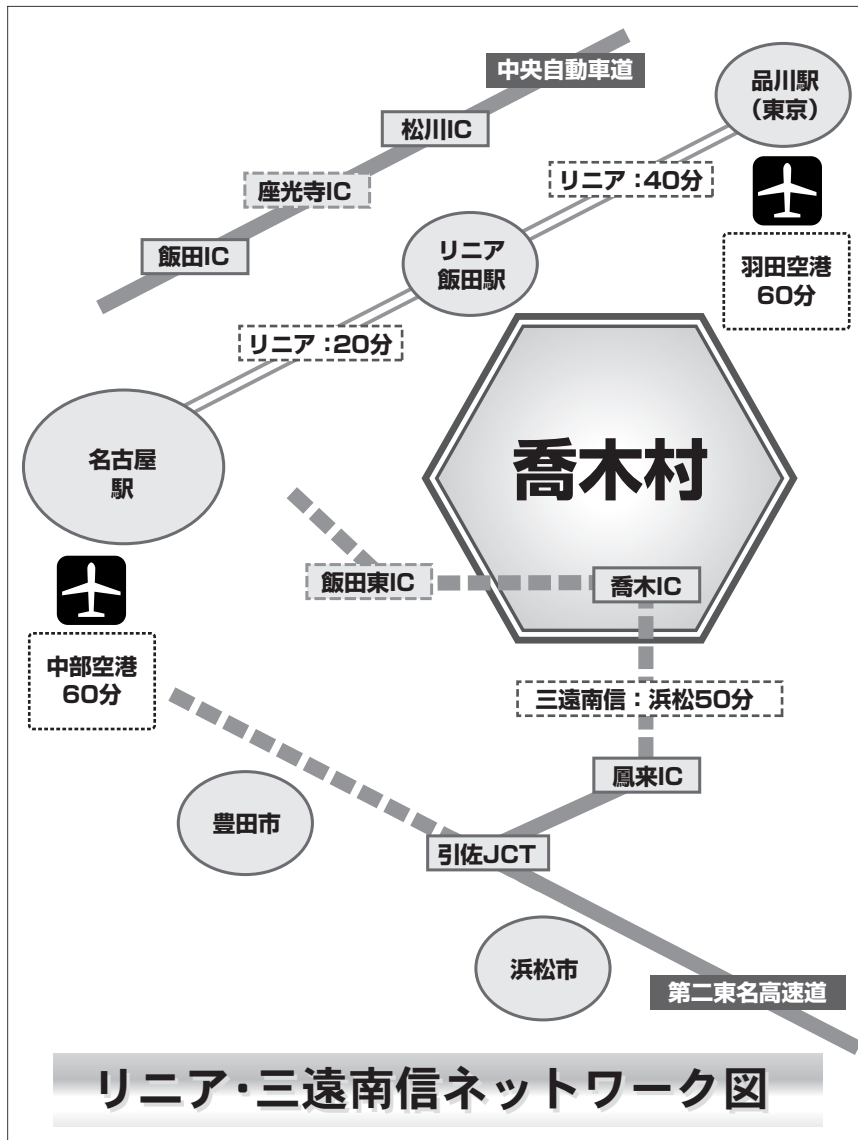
中央自動車道

品川駅
（東京）

松川IC

リニア：40分

座光寺IC

リニア
飯田駅

飯田IC

羽田空港
60分

リニア：20分

喬木村

名古屋
駅

飯田東IC

喬木IC

中部空港
60分

三遠南信：浜松50分

鳳来IC

豊田市

引佐JCT

浜松市

第二東名高速道

リニア･三遠南信ネットワーク図